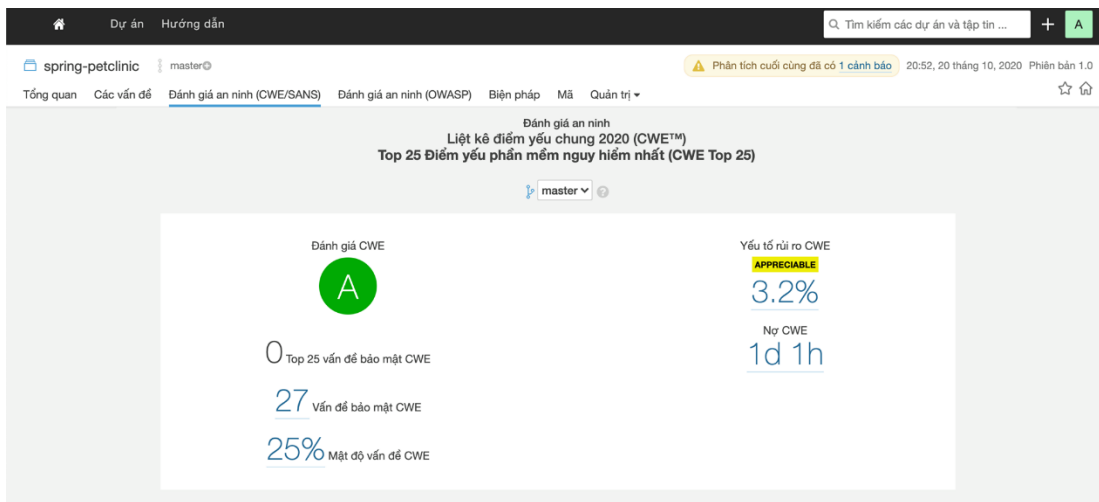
Dự án Hướng dẫn

Tìm kiếm các dự án và tập tin ...

+ A

spring-petclinic master

Phân tích cuối cùng đã có 1 cảnh báo 20:52, 20 tháng 10, 2020 Phiên bản 1.0

Tổng quan Các vấn đề Đánh giá an ninh (CWE/SANS) Đánh giá an ninh (OWASP) Biện pháp Mã Quản trị

Đánh giá an ninh
Liệt kê điểm yếu chung 2020 (CWE™)
Top 25 Điểm yếu phần mềm nguy hiểm nhất (CWE Top 25)

master

Đánh giá CWE

A

0 Top 25 vấn đề bảo mật CWE

27 Vấn đề bảo mật CWE

25% Mật độ vấn đề CWE

Yếu tố rủi ro CWE

APPRECIABLE

3.2%

Nợ CWE

1d 1h